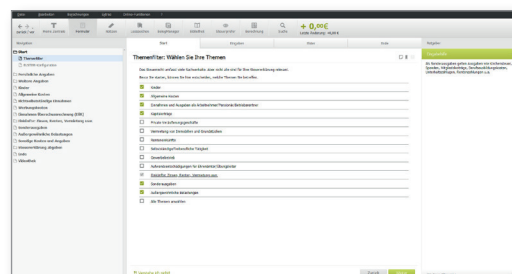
Themenfilter: Wählen Sie Ihre Themen

Kinder
Allgemeine Kosten
Einnahmen und Ausgaben als Arbeitnehmer/Pensionär/Betriebsrentner
Kapitalerträge
Private Veräußerungsgeschäfte
Vermietung von Immobilien und Grundstücken
Nebeneinkünfte
Selbstständige/Freiberufliche Tätigkeit
Gewerbebetrieb
Steuerermäßigungen für Alterseinkünfte und Übungsleiter
Einkünfte: Zinsen, Renten, Dividenden usw.
Sonderausgaben
Außergewöhnliche Belastungen
Alle Themen anwählen

+ 0,00€